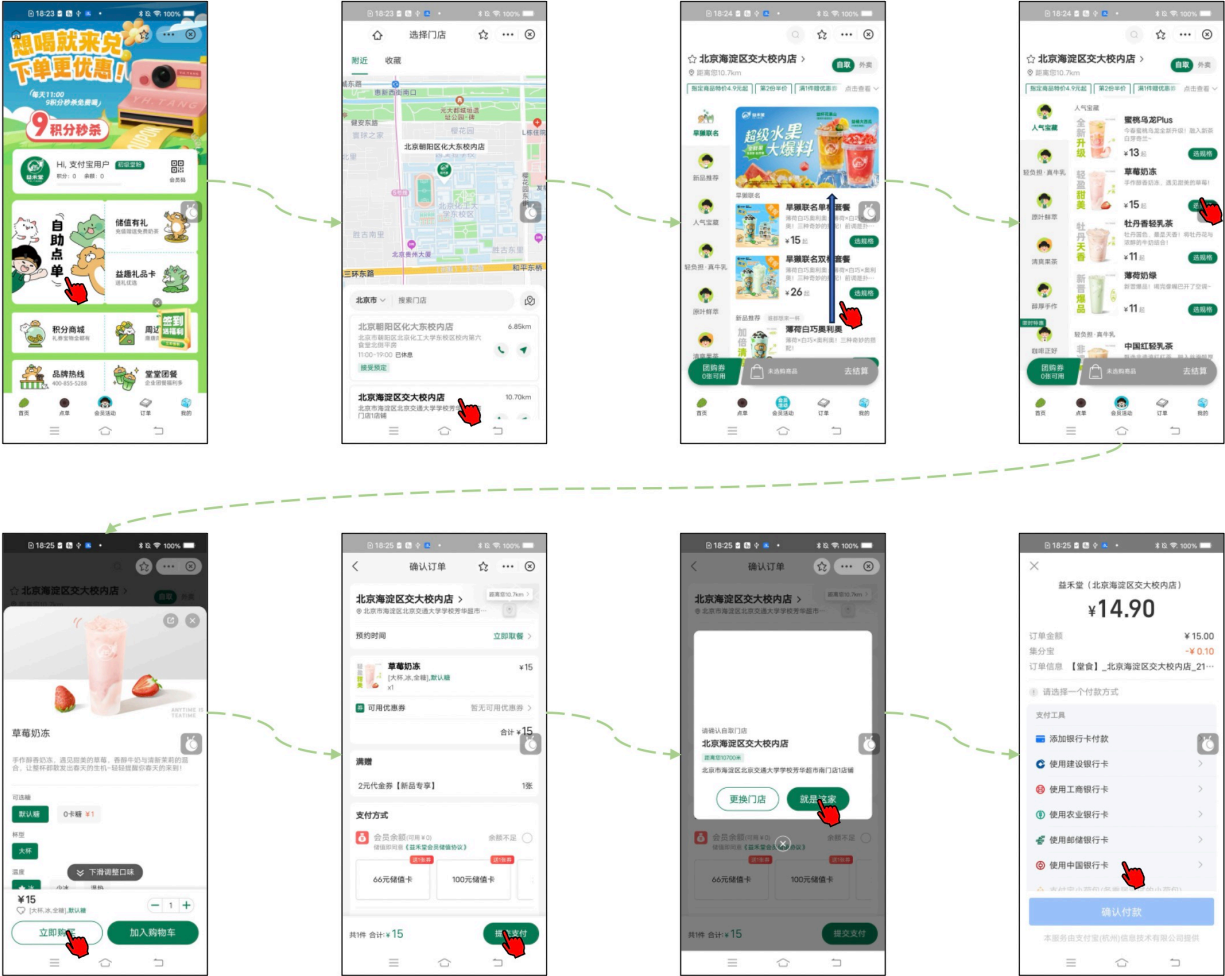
18:23 100%

想喝就来兑
下单更优惠!
每天11:00
9积分秒杀
Hi, 支付宝用户
积分: 0 余额: 0
会员码
自助点单
储值有礼
益禾品卡
积分商城
周边
品牌热线
堂堂团餐
首页 点单 会员活动 订单 我的

18:23 100%
选择门店
附近 收藏
北京朝阳区化大东校内店
北京市 搜索门店
北京朝阳区化大东校内店 6.85km
11:00-19:00 已休息
北京海淀区交大校内店 10.70km

18:24 100%
北京海淀区交大校内店 >
距离您10.7km
自取 外卖
草莓联名
新品推荐
人气宝藏
轻负担·真牛乳
原叶鲜萃
超级水果大爆料
草莓联名单杯套餐
¥15 起 选规格
草莓联名双杯套餐
¥26 起 选规格
薄荷白巧奥利奥
团购券 0张可用
去结算
首页 点单 会员活动 订单 我的

18:24 100%
北京海淀区交大校内店 >
距离您10.7km
自取 外卖
人气宝藏
蜜桃乌龙Plus
¥13 起 选规格
草莓奶冻
¥15 起 选规格
牡丹香轻乳茶
¥11 起 选规格
薄荷奶绿
¥11 起 选规格
中国红轻乳茶
团购券 0张可用
去结算
首页 点单 会员活动 订单 我的

18:25 100%
北京海淀区交大校内店 >
草莓奶冻
可选糖
默认糖 0卡糖 ¥1
杯型
大杯
下滑调整口味
¥15
[大杯,冰,全糖],默认糖
1
立即购买
加入购物车

18:25 100%
确认订单
北京海淀区交大校内店 >
预约时间 立即取餐 >
草莓奶冻 ¥15
[大杯,冰,全糖],默认糖
x1
可用优惠券 暂无可用优惠券 >
合计 ¥15
满赠
2元代金券【新品专享】 1张
支付方式
会员余额
余额不足
66元储值卡
100元储值卡
共1件 合计: ¥15
提交支付

18:25 100%
确认订单
请确认自取门店
北京海淀区交大校内店
距离您10700m
更换门店
就是这家
66元储值卡
100元储值卡
共1件 合计: ¥15
提交支付

18:25 100%
益禾堂(北京海淀区交大校内店)
¥14.90
订单金额 ¥15.00
集分宝 -¥0.10
订单信息 【堂食】_北京海淀区交大校内店_21...
请选择一个付款方式
支付工具
添加银行卡付款
使用建设银行卡
使用工商银行卡
使用农业银行卡
使用邮储银行卡
使用中国银行卡
确认付款